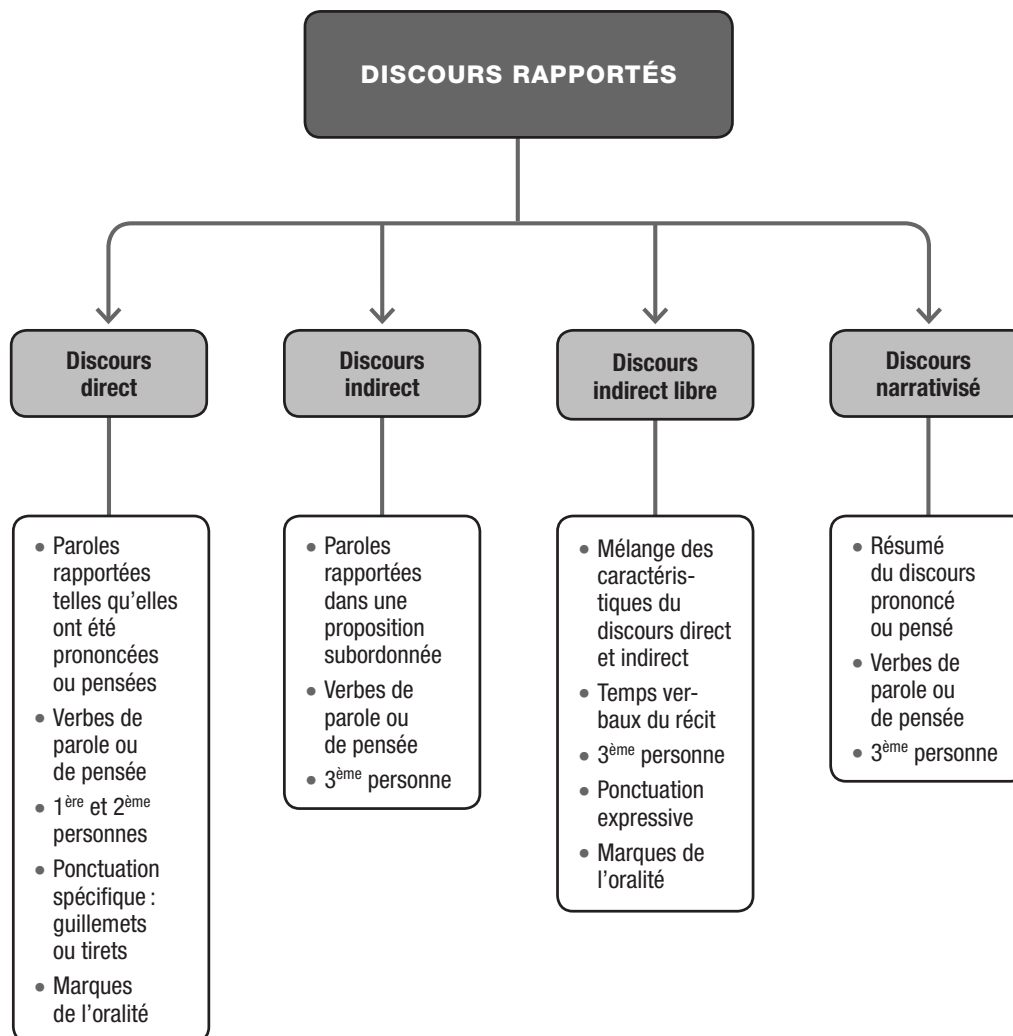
DISCOURS RAPPORTÉS

Discours direct

Discours indirect

Discours indirect libre

Discours narrativisé

• Paroles rapportées telles qu'elles ont été prononcées ou pensées
• Verbes de parole ou de pensée
• 1$^{ère}$ et 2$^{ème}$ personnes
• Ponctuation spécifique : guillemets ou tirets
• Marques de l'oralité

• Paroles rapportées dans une proposition subordonnée
• Verbes de parole ou de pensée
• 3$^{ème}$ personne

• Mélange des caractéristiques du discours direct et indirect
• Temps verbaux du récit
• 3$^{ème}$ personne
• Ponctuation expressive
• Marques de l'oralité

• Résumé du discours prononcé ou pensé
• Verbes de parole ou de pensée
• 3$^{ème}$ personne